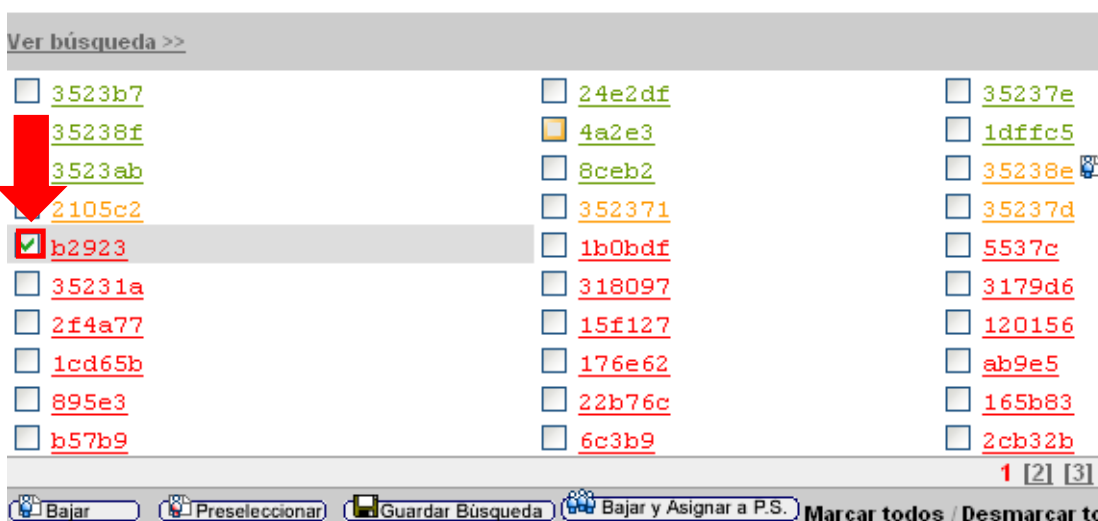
Ver búsqueda >>

3523b7
35238f
3523ab
2105c2
b2923
35231a
2f4a77
1cd65b
895e3
b57b9

24e2df
4a2e3
8ceb2
352371
1b0bdf
318097
15f127
176e62
22b76c
6c3b9

35237e
1dffc5
35238e
35237d
5537c
3179d6
120156
ab9e5
165b83
2cb32b

1 [2] [3]

Bajar
Preseleccionar
Guardar Búsqueda
Bajar y Asignar a P.S.
Marcar todos / Desmarcar to